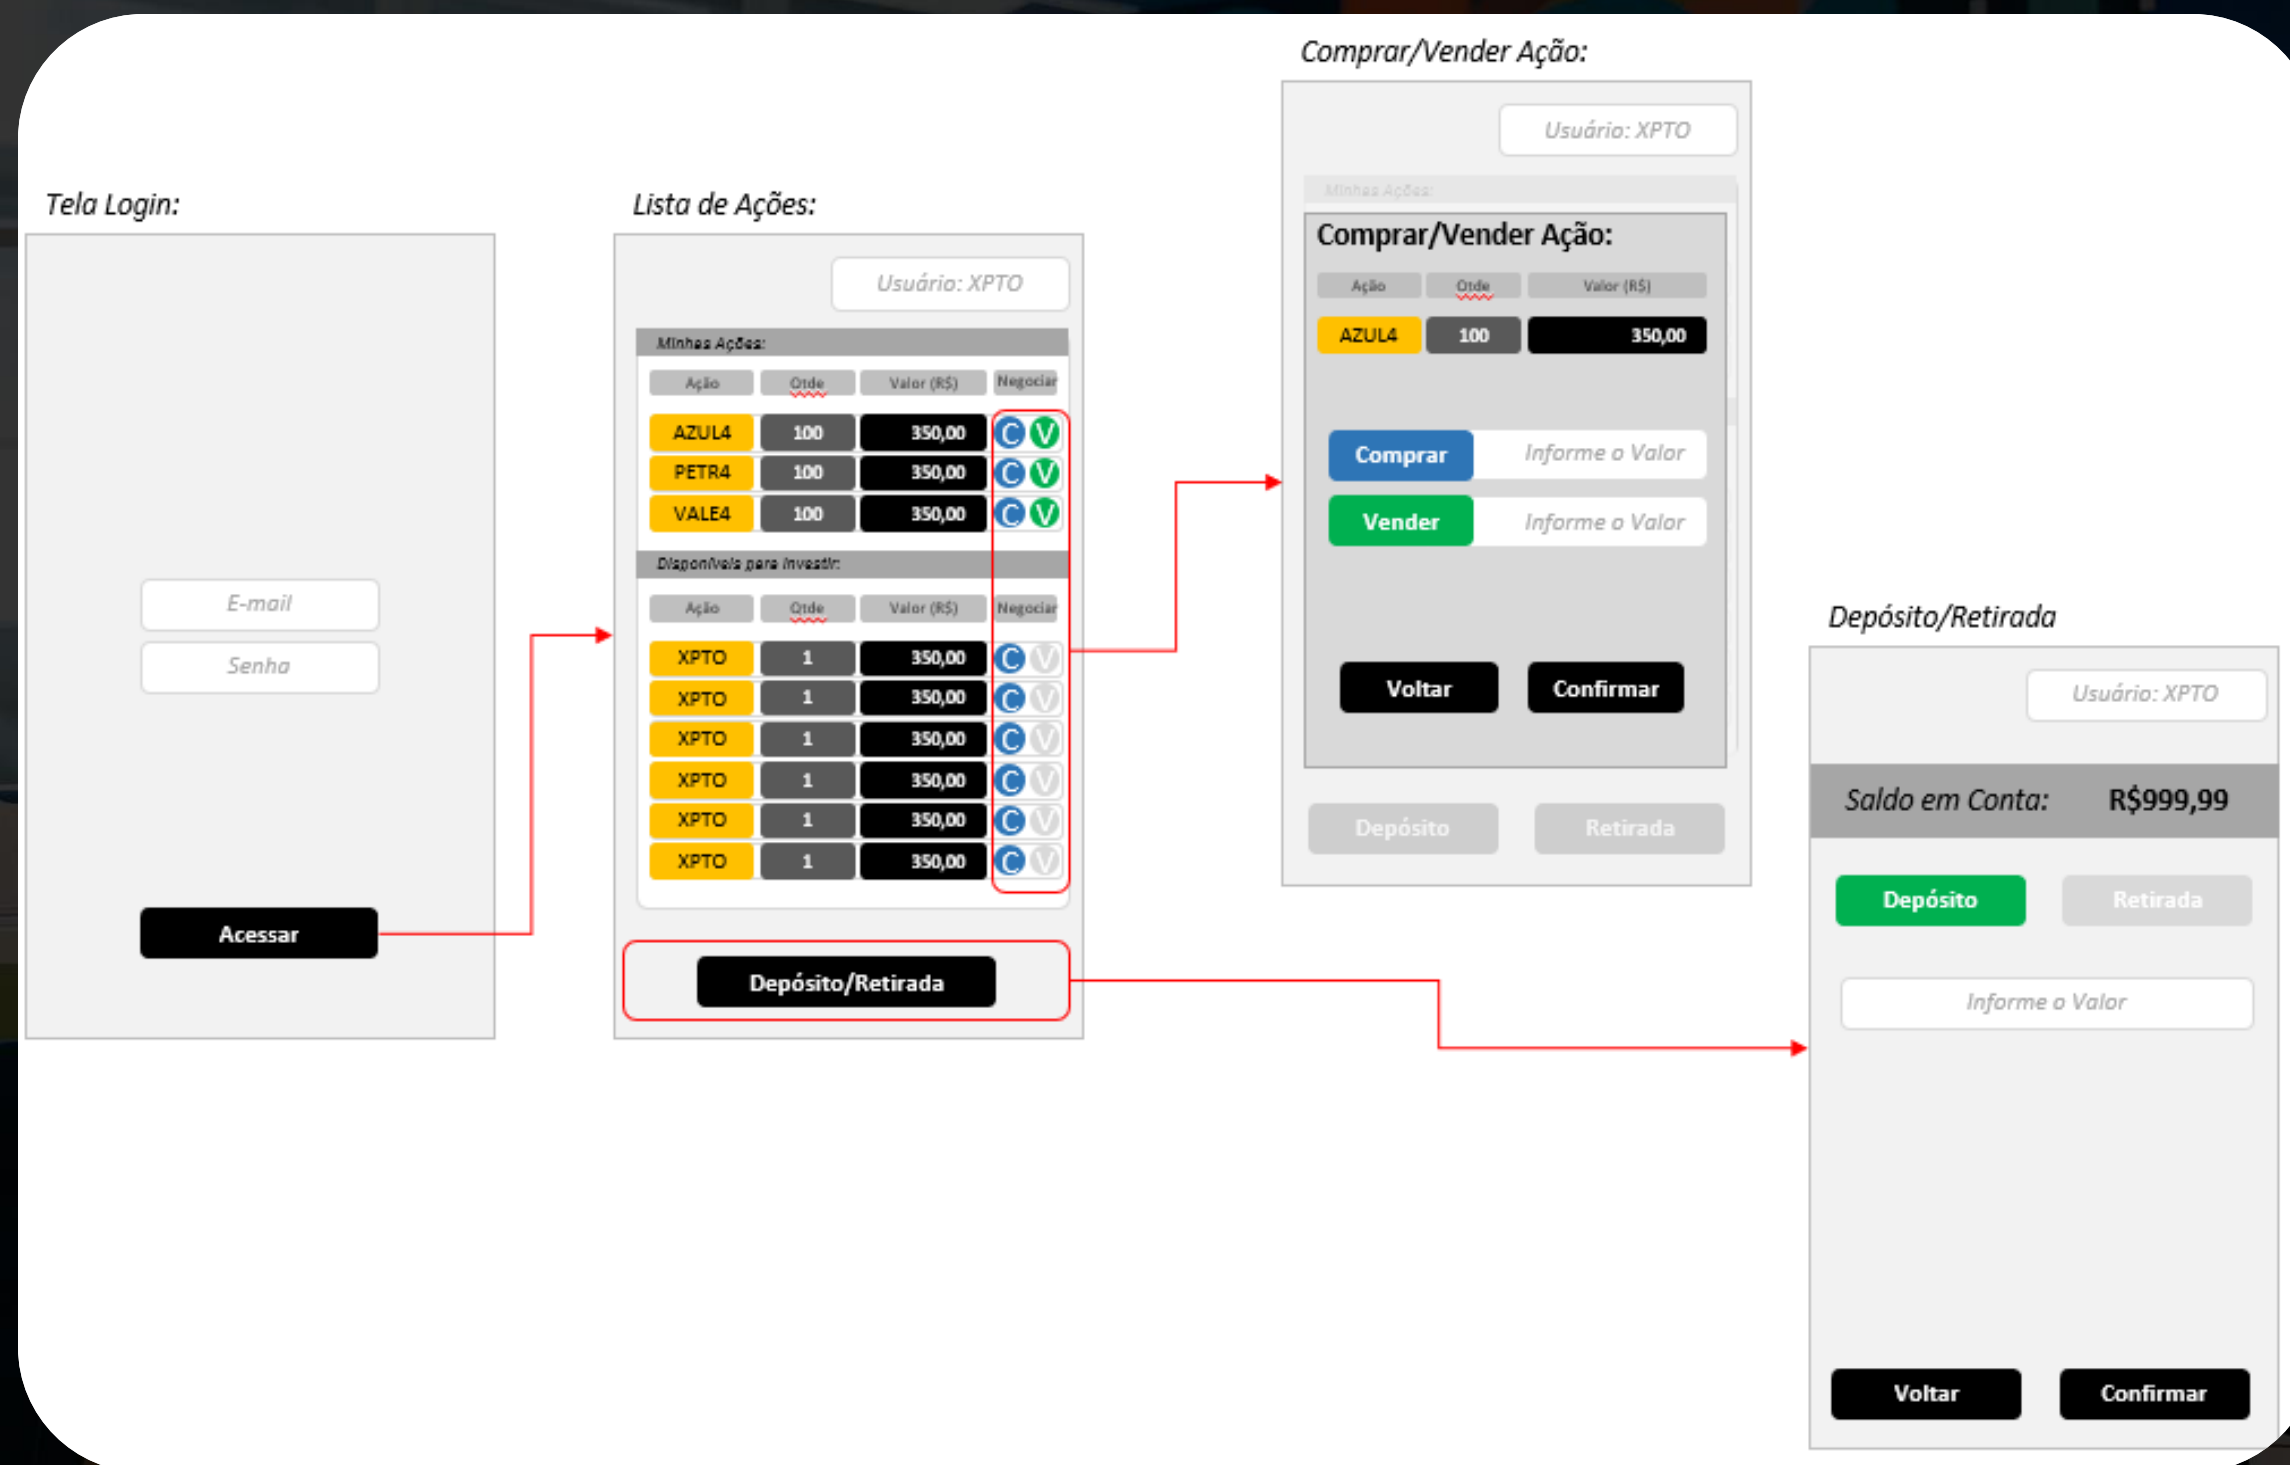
Comprar/Vender Ação:

Usuário: XPTO

Minhas Ações:

Comprar/Vender Ação:

| Ação | Qtde | Valor (R$) |
|---|---|---|
| AZUL4 | 100 | 350,00 |

Comprar Informe o Valor

Vender Informe o Valor

Voltar Confirmar

Depósito Retirada

Tela Login:

E-mail

Senha

Acessar

Lista de Ações:

Usuário: XPTO

Minhas Ações:

| Ação | Qtde | Valor (R$) | Negociar |
|---|---|---|---|
| AZUL4 | 100 | 350,00 | C V |
| PETR4 | 100 | 350,00 | C V |
| VALE4 | 100 | 350,00 | C V |

Disponíveis para investir:

| Ação | Qtde | Valor (R$) | Negociar |
|---|---|---|---|
| XPTO | 1 | 350,00 | C V |
| XPTO | 1 | 350,00 | C V |
| XPTO | 1 | 350,00 | C V |
| XPTO | 1 | 350,00 | C V |
| XPTO | 1 | 350,00 | C V |
| XPTO | 1 | 350,00 | C V |

Depósito/Retirada

Depósito/Retirada

Usuário: XPTO

Saldo em Conta: R$999,99

Depósito Retirada

Informe o Valor

Voltar Confirmar